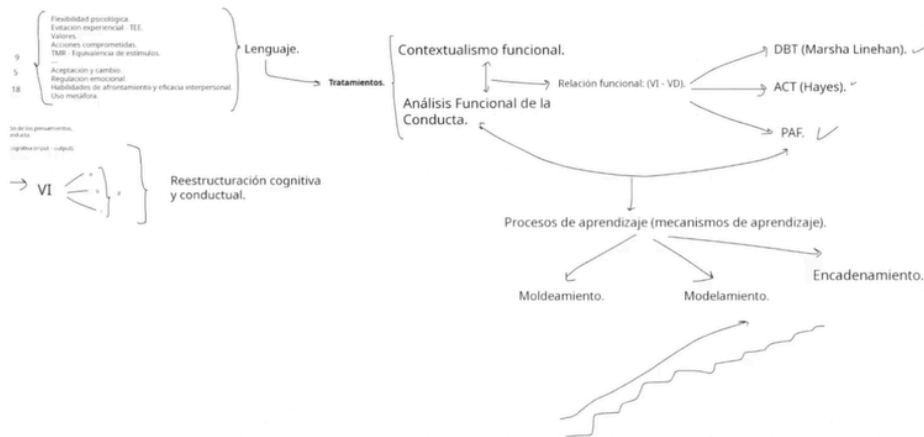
9
5
18

Flexibilidad psicológica.
Evitación experiencial - TEE.
Valores.
Acciones comprometidas.
TMR - Equivalencia de estímulos.
...
Aceptación y cambio.
Regulación emocional.
Habilidades de afrontamiento y eficacia interpersonal.
Uso metáfora.

Lenguaje.

Tratamientos.

Contextualismo funcional.

Análisis Funcional de la Conducta.

Relación funcional: (VI - VD).

DBT (Marsha Linehan).

ACT (Hayes).

PAF.

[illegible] de los pensamientos. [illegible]nducta.

cognitiva (input - output).

VI

Reestructuración cognitiva y conductual.

Procesos de aprendizaje (mecanismos de aprendizaje).

Moldeamiento.

Modelamiento.

Encadenamiento.